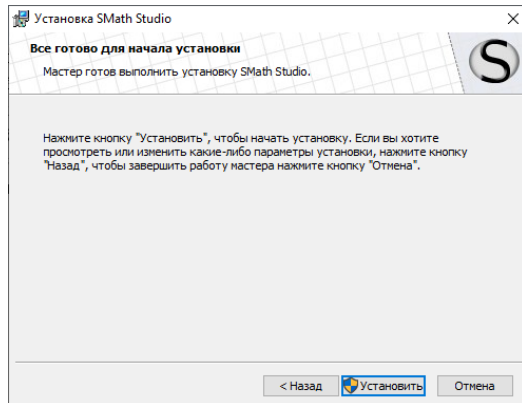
Установка SMath Studio

×

Все готово для начала установки

Мастер готов выполнить установку SMath Studio.

S

Нажмите кнопку "Установить", чтобы начать установку. Если вы хотите просмотреть или изменить какие-либо параметры установки, нажмите кнопку "Назад", чтобы завершить работу мастера нажмите кнопку "Отмена".

< Назад

Установить

Отмена